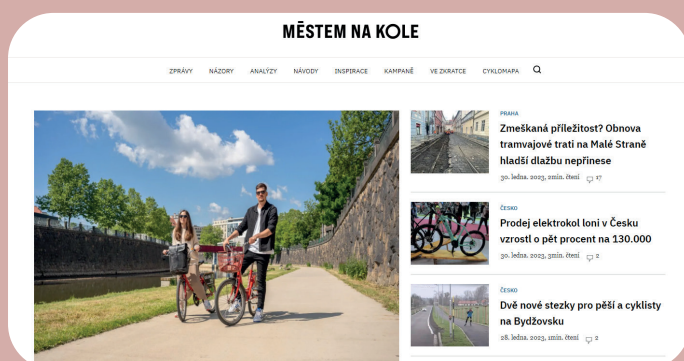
MĚSTEM NA KOLE

ZPRÁVY NÁZORY ANALÝZY NÁVODY INSPIRACE KAMPANĚ VE ZKRATCE CYKLOMAPA

PRAHA
Zmeškaná příležitost? Obnova tramvajové trati na Malé Straně hladší dlažbu nepřinese
30. ledna. 2023, 2min. čtení 17

ČESKO
Prodej elektrokol loni v Česku vzrostl o pět procent na 130.000
30. ledna. 2023, 3min. čtení 2

ČESKO
Dvě nové stezky pro pěší a cyklisty na Bydžovsku
28. ledna. 2023, 1min. čtení 2